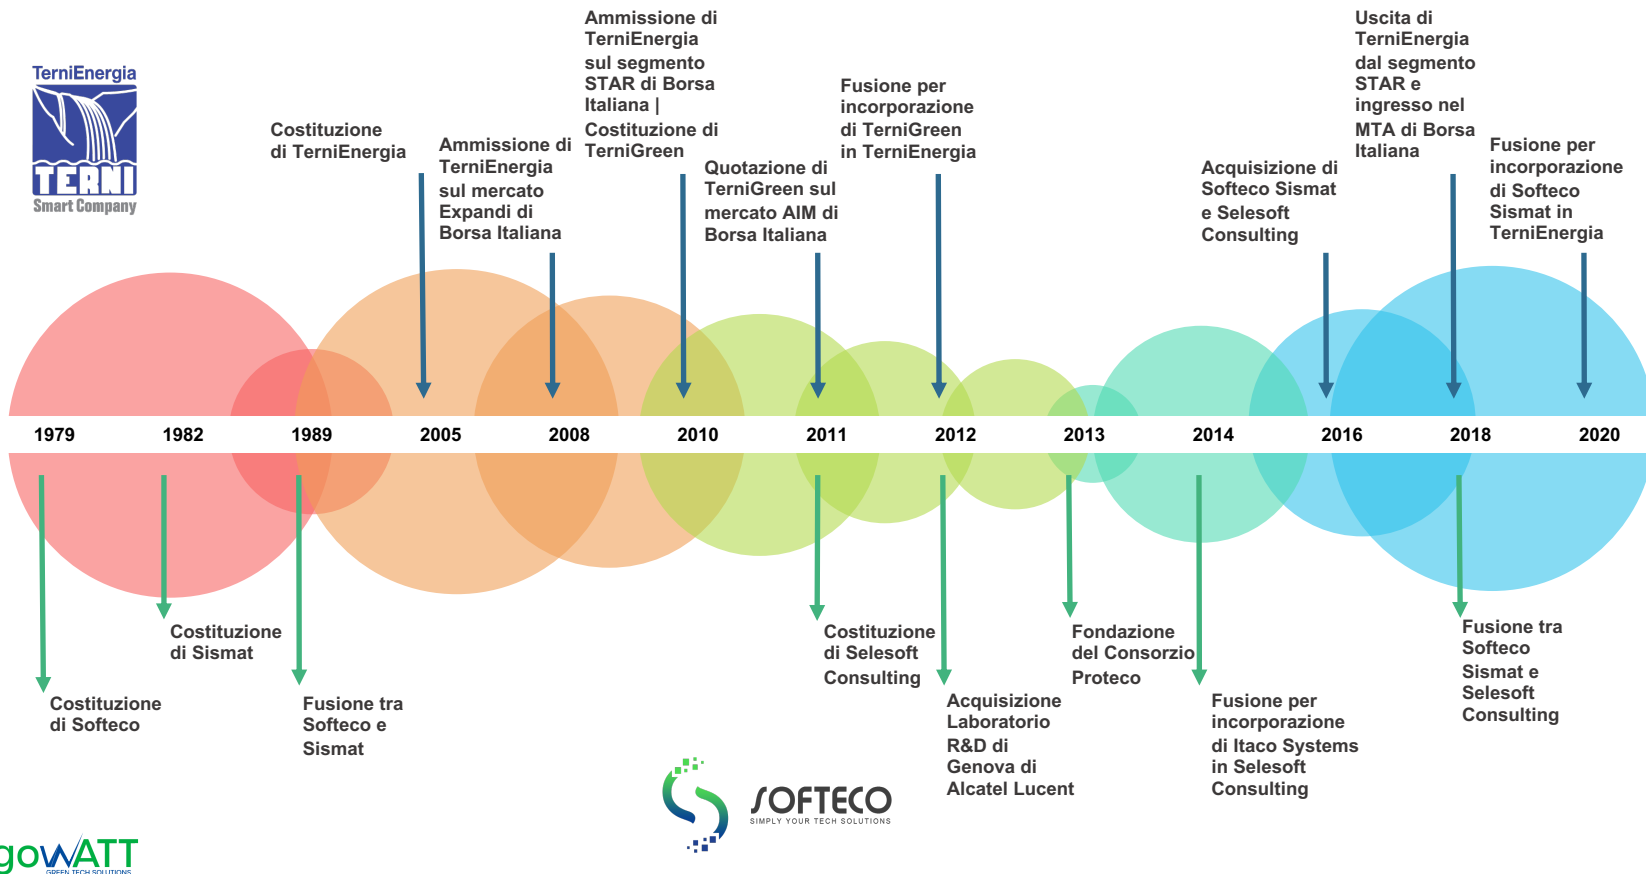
TerniEnergia
TERNI
Smart Company

Costituzione di TerniEnergia

Ammissione di TerniEnergia sul mercato Expandi di Borsa Italiana

Ammissione di TerniEnergia sul segmento STAR di Borsa Italiana | Costituzione di TerniGreen

Quotazione di TerniGreen sul mercato AIM di Borsa Italiana

Fusione per incorporazione di TerniGreen in TerniEnergia

Acquisizione di Softeco Sismat e Selesoft Consulting

Uscita di TerniEnergia dal segmento STAR e ingresso nel MTA di Borsa Italiana

Fusione per incorporazione di Softeco Sismat in TerniEnergia

1979 1982 1989 2005 2008 2010 2011 2012 2013 2014 2016 2018 2020

Costituzione di Softeco

Costituzione di Sismat

Fusione tra Softeco e Sismat

Costituzione di Selesoft Consulting

Acquisizione Laboratorio R&D di Genova di Alcatel Lucent

Fondazione del Consorzio Proteco

Fusione per incorporazione di Itaco Systems in Selesoft Consulting

Fusione tra Softeco Sismat e Selesoft Consulting

SOFTECO
SIMPLY YOUR TECH SOLUTIONS

gowATT
GREEN TECH SOLUTIONS